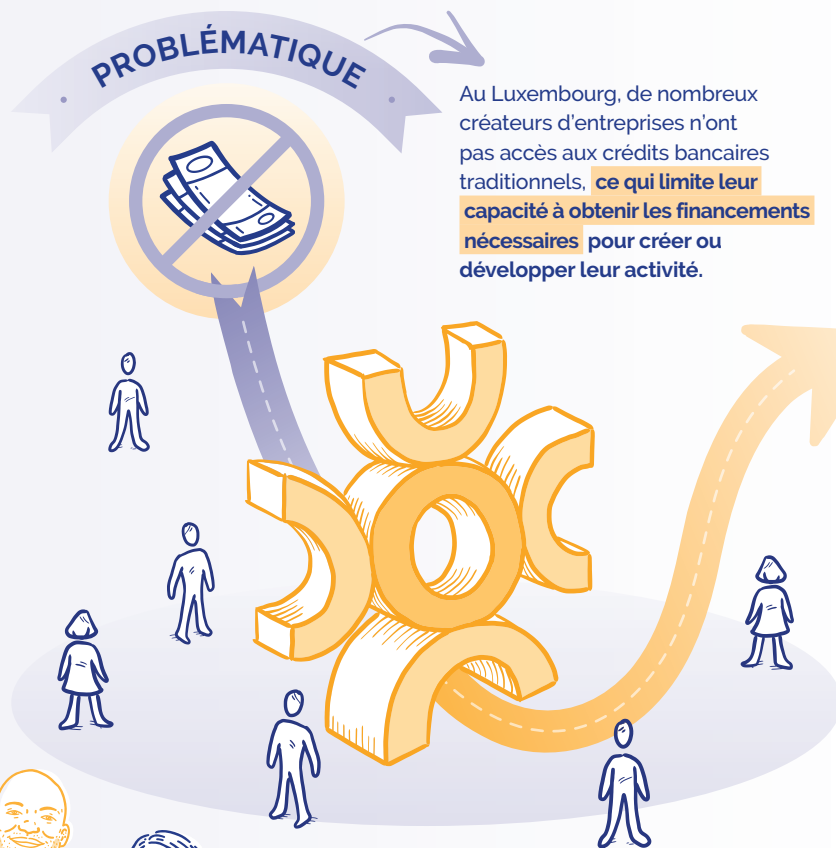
PROBLÉMATIQUE

Au Luxembourg, de nombreux créateurs d'entreprises n'ont pas accès aux crédits bancaires traditionnels, **ce qui limite leur capacité à obtenir les financements nécessaires pour créer ou développer leur activité.**